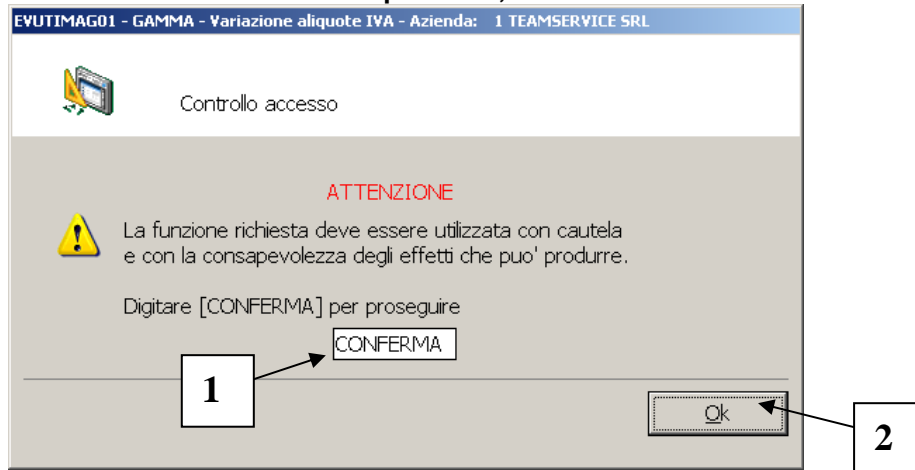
EVUTIMAG01 - GAMMA - Variazione aliquote IVA - Azienda: 1 TEAMSERVICE SRL

Controllo accesso

ATTENZIONE

La funzione richiesta deve essere utilizzata con cautela e con la consapevolezza degli effetti che puo' produrre.

Digitare [CONFERMA] per proseguire

CONFERMA

1

Ok

2